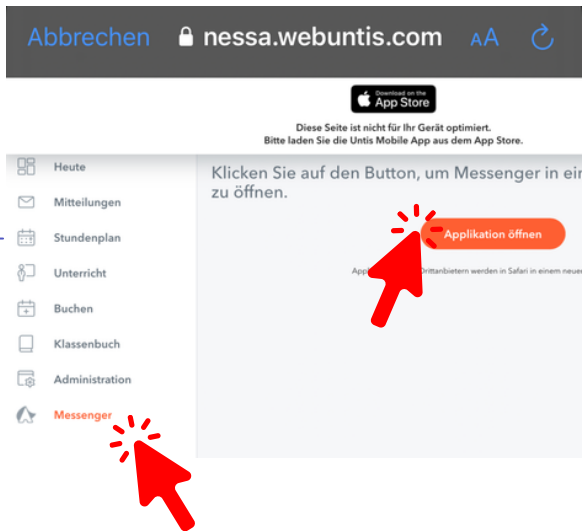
Abbrechen nessa.webuntis.com AA

Download on the App Store

Diese Seite ist nicht für Ihr Gerät optimiert.
Bitte laden Sie die Untis Mobile App aus dem App Store.

Heute
Mitteilungen
Stundenplan
Unterricht
Buchen
Klassenbuch
Administration
Messenger

Klicken Sie auf den Button, um Messenger in ei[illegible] zu öffnen.

Applikation öffnen

Appl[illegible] Drittanbietern werden in Safari in einem neuer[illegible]